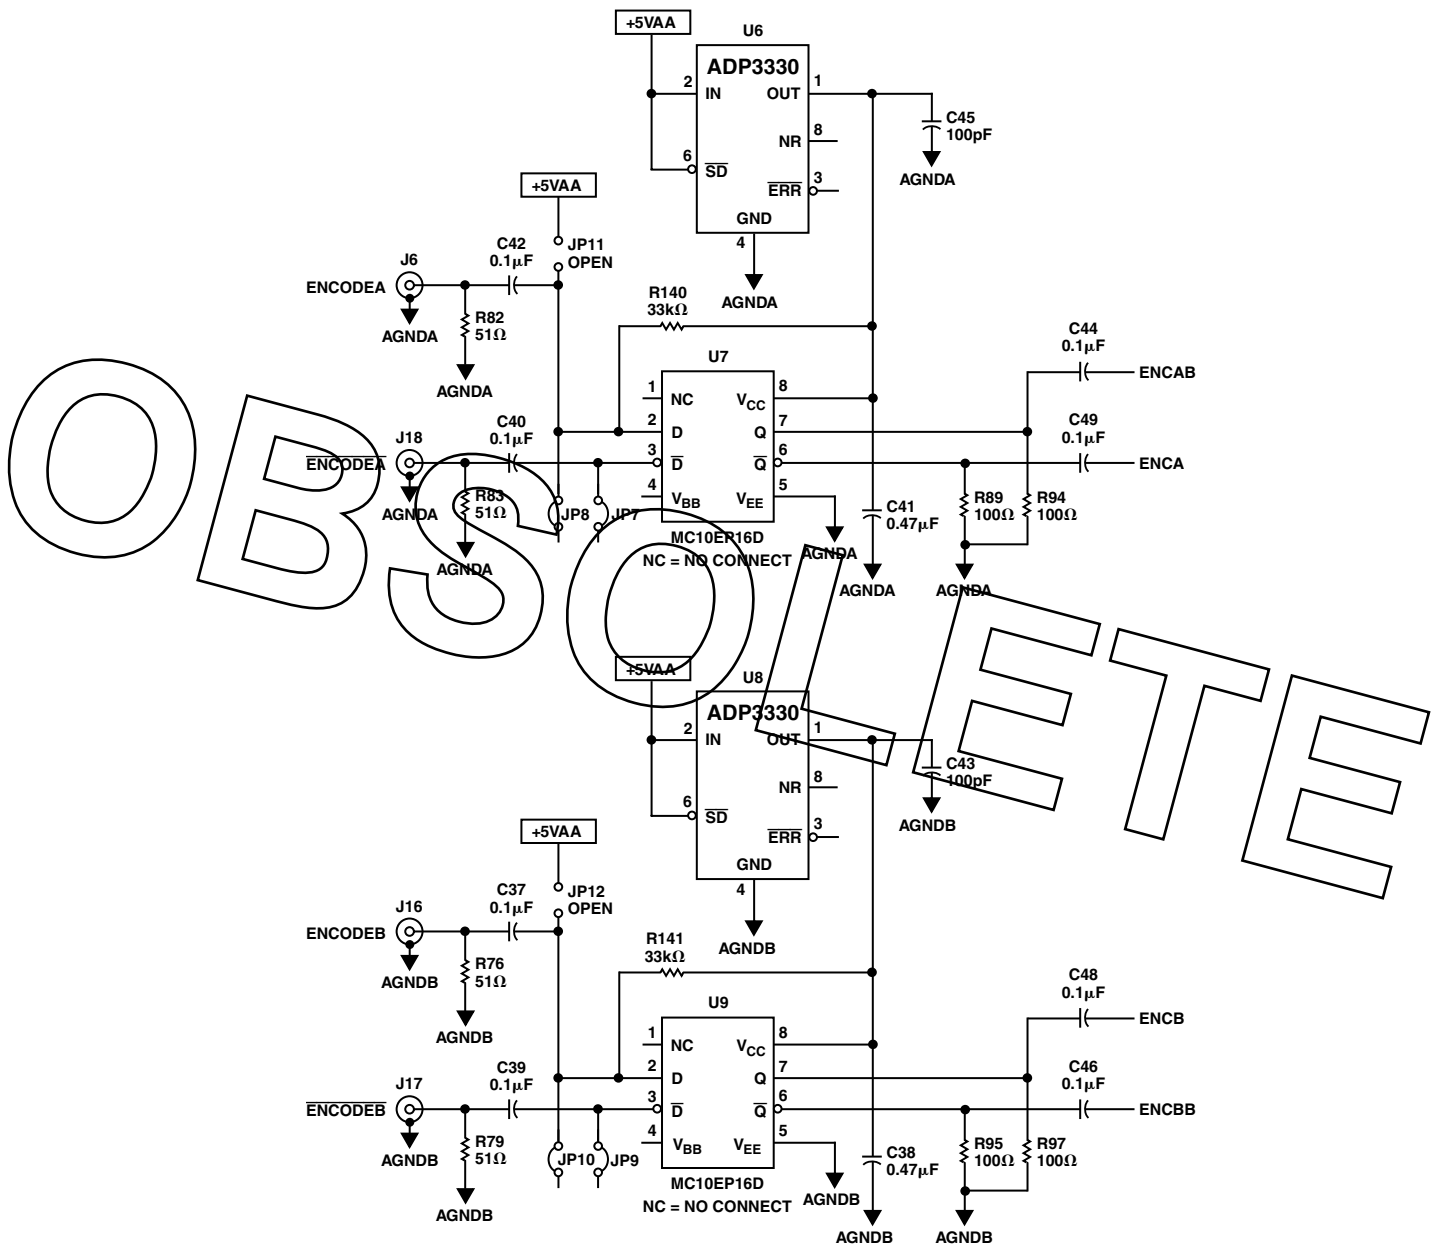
+5VAA

U6

ADP3330

2 IN

6 $\overline{SD}$

1 OUT

8 NR

3 $\overline{ERR}$

GND

4

AGNDA

C45 100pF

AGNDA

+5VAA

JP11 OPEN

J6

ENCODEA

AGNDA

C42 0.1μF

R82 51Ω

AGNDA

R140 33kΩ

U7

1 NC

2 D

3 $\overline{D}$

4 $V_{BB}$

8 $V_{CC}$

7 Q

6 $\overline{Q}$

5 $V_{EE}$

C44 0.1μF

ENCAB

C49 0.1μF

ENCA

J18

$\overline{ENCODEA}$

AGNDA

C40 0.1μF

R83 51Ω

AGNDA

JP8

JP7

MC10EP16D

NC = NO CONNECT

AGNDA

C41 0.47μF

AGNDA

R89 100Ω

R94 100Ω

AGNDA

OBSOLETE

+5VAA

U8

ADP3330

2 IN

6 $\overline{SD}$

1 OUT

8 NR

3 $\overline{ERR}$

GND

4

AGNDB

C43 100pF

AGNDB

+5VAA

JP12 OPEN

J16

ENCODEB

AGNDB

C37 0.1μF

R76 51Ω

AGNDB

R141 33kΩ

U9

1 NC

2 D

3 $\overline{D}$

4 $V_{BB}$

8 $V_{CC}$

7 Q

6 $\overline{Q}$

5 $V_{EE}$

C48 0.1μF

ENCB

C46 0.1μF

ENCBB

J17

$\overline{ENCODEB}$

AGNDB

C39 0.1μF

R79 51Ω

AGNDB

JP10

JP9

MC10EP16D

NC = NO CONNECT

AGNDB

C38 0.47μF

AGNDB

R95 100Ω

R97 100Ω

AGNDB